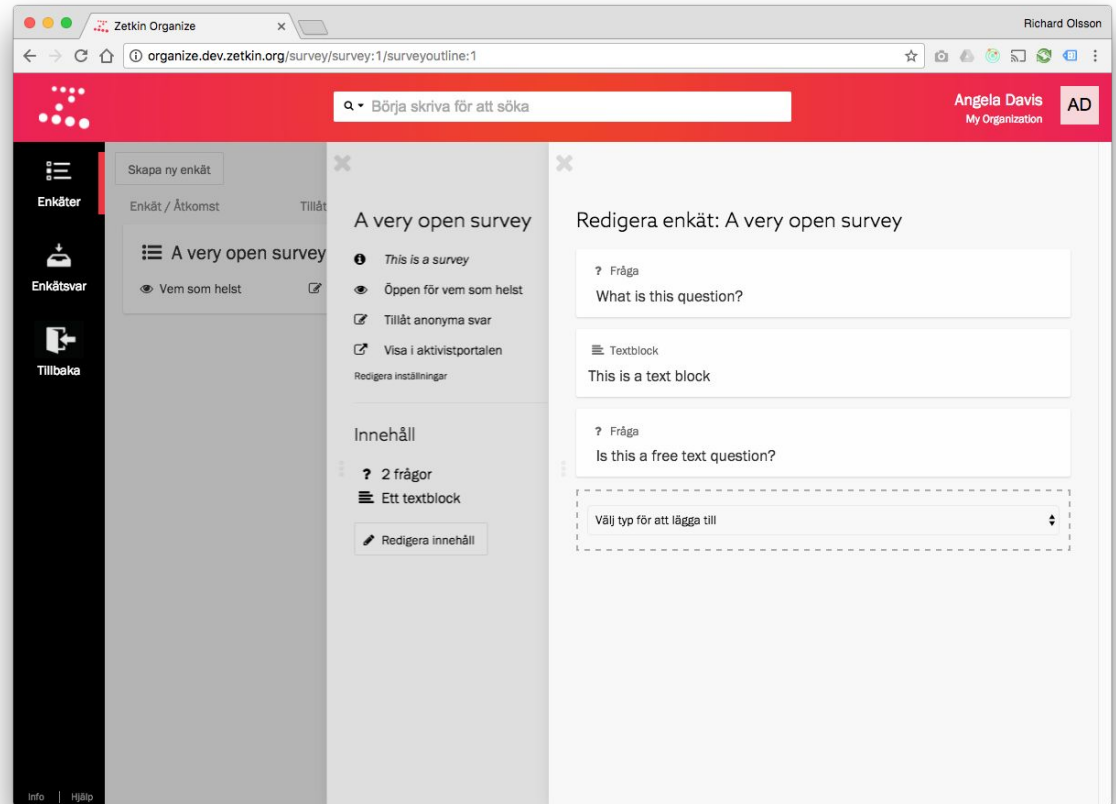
Zetkin Organize

Richard Olsson

organize.dev.zetkin.org/survey/survey:1/surveyoutline:1

Börja skriva för att söka

Angela Davis
My Organization

AD

Enkäter

Enkätsvar

Tillbaka

Info | Hjälp

Skapa ny enkät

Enkät / Åtkomst

Tillåt

A very open survey

Vem som helst

A very open survey

This is a survey

Öppen för vem som helst

Tillåt anonyma svar

Visa i aktivistportalen

Redigera inställningar

Innehåll

2 frågor

Ett textblock

Redigera innehåll

Redigera enkät: A very open survey

Fråga

What is this question?

Textblock

This is a text block

Fråga

Is this a free text question?

Välj typ för att lägga till